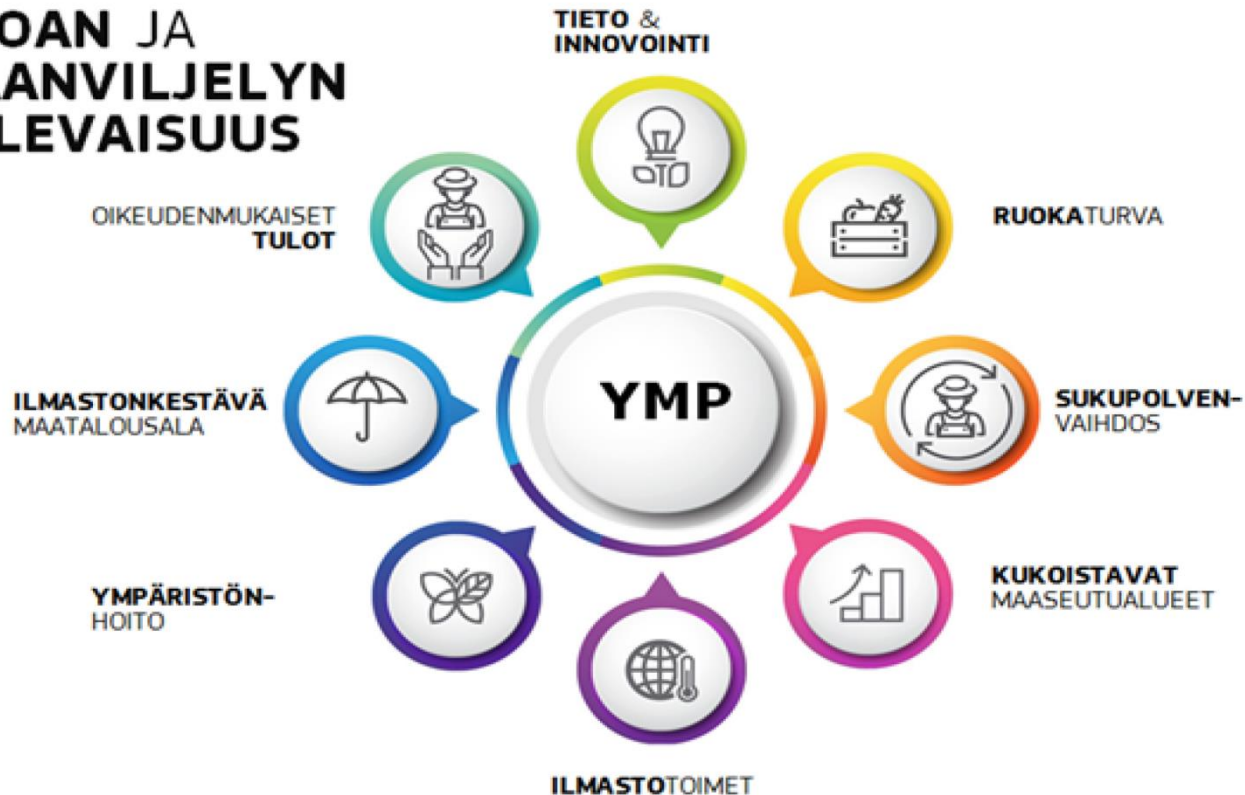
OAN JA
ANVILJELYN
LEVAISUUS

TIETO &
INNOVOINTI

OIKEUDENMUKAISET
TULOT

RUOKATURVA

ILMASTONKESTÄVÄ
MAATALOUSALA

YMP

SUKUPOLVEN-
VAIHDOS

YMPÄRISTÖN-
HOITO

KUKOISTAVAT
MAASEUTUALUEET

ILMASTOTOIMET